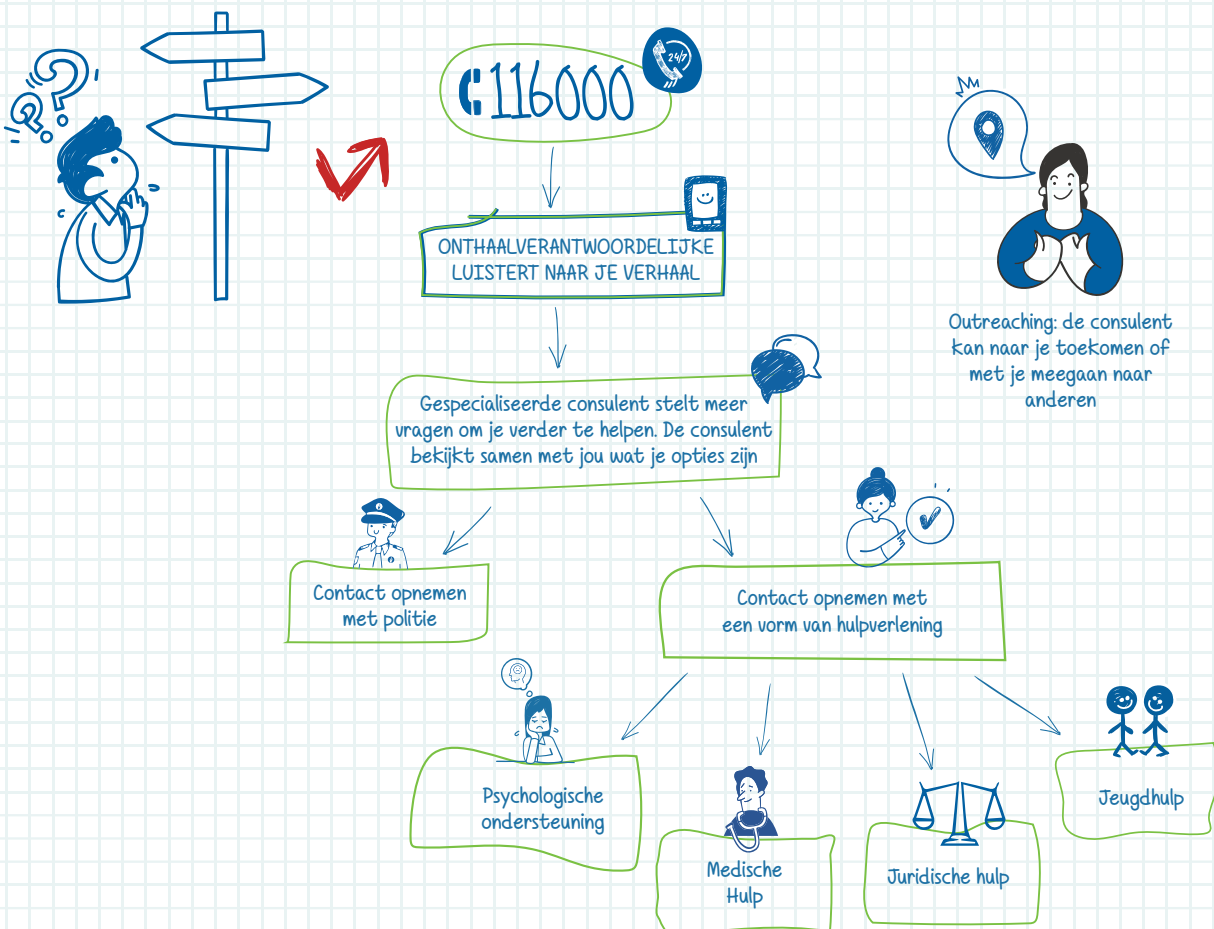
116000

24/7

ONTHAALVERANTWOORDELIJKE LUISTERT NAAR JE VERHAAL

Outreaching: de consulent kan naar je toekomen of met je meegaan naar anderen

Gespecialiseerde consulent stelt meer vragen om je verder te helpen. De consulent bekijkt samen met jou wat je opties zijn

Contact opnemen met politie

Contact opnemen met een vorm van hulpverlening

Psychologische ondersteuning

Medische Hulp

Juridische hulp

Jeugdhulp